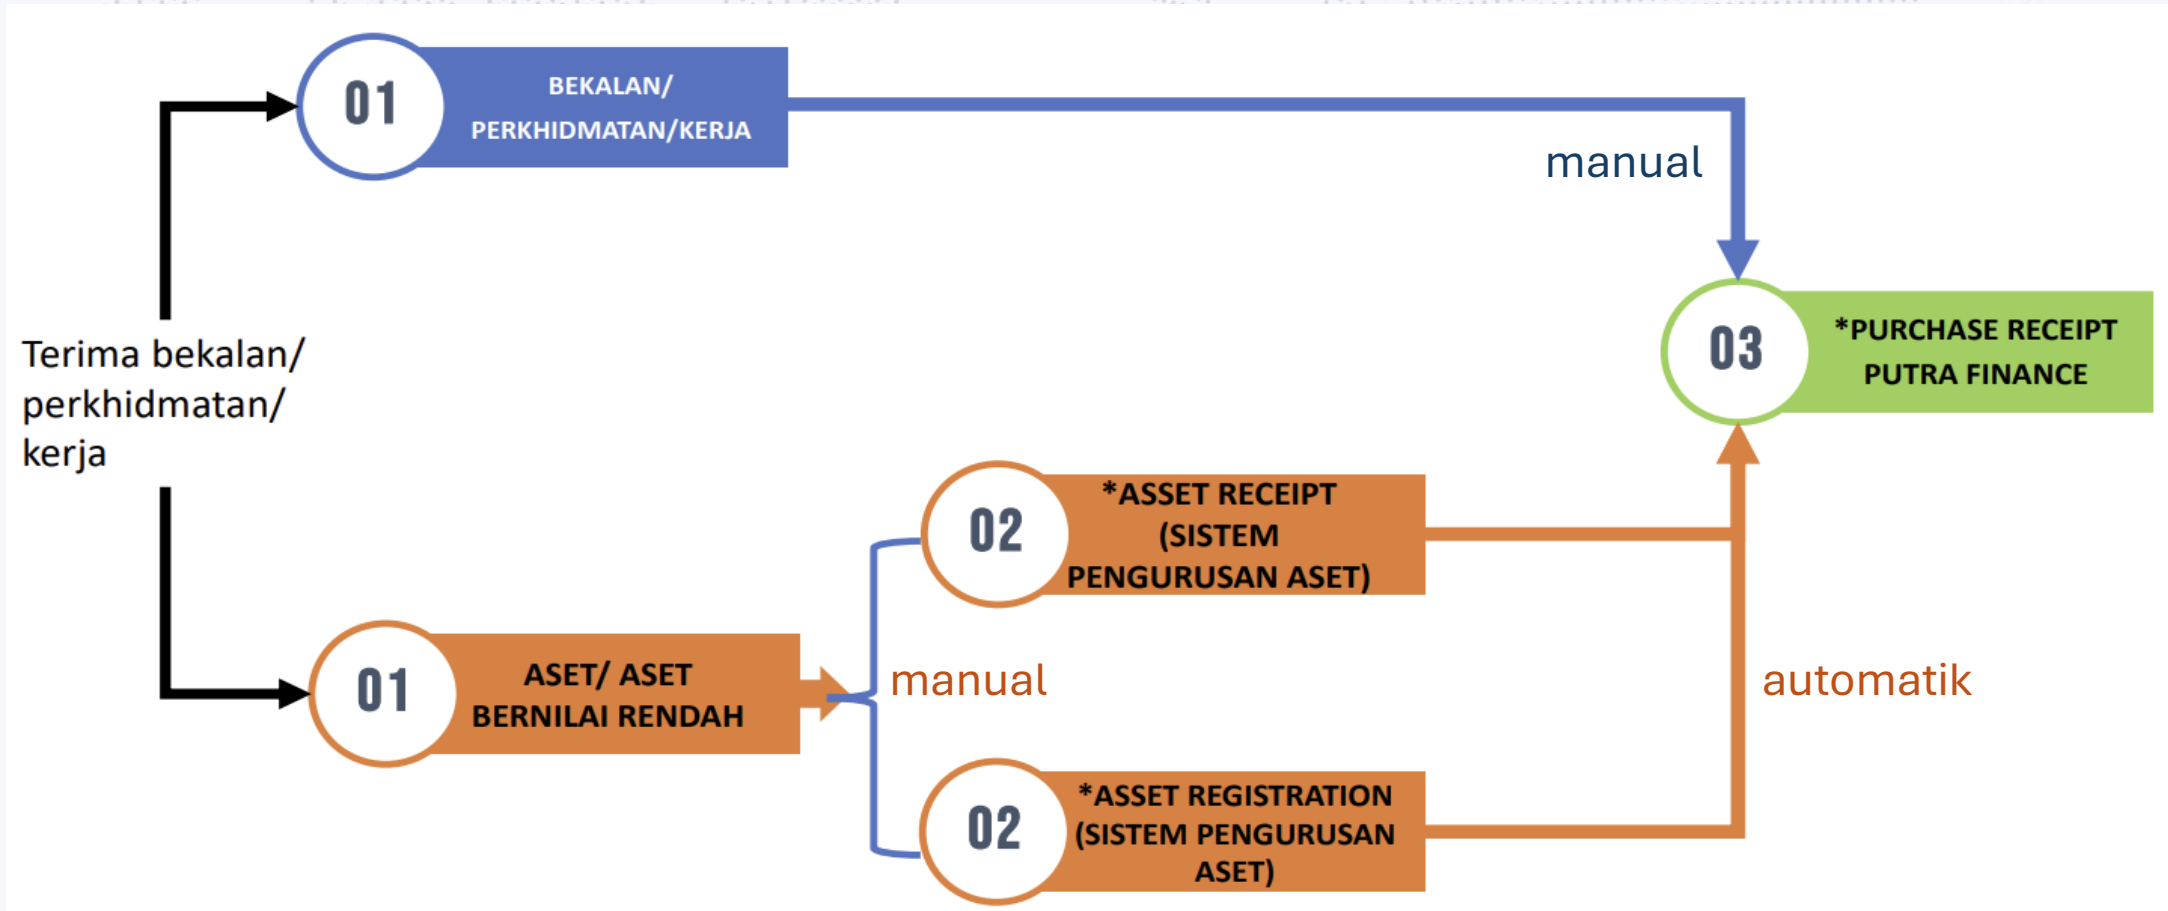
01
BEKALAN/ PERKHIDMATAN/KERJA

manual

03
*PURCHASE RECEIPT PUTRA FINANCE

Terima bekalan/ perkhidmatan/ kerja

02
*ASSET RECEIPT (SISTEM PENGURUSAN ASET)

01
ASET/ ASET BERNILAI RENDAH

manual

automatik

02
*ASSET REGISTRATION (SISTEM PENGURUSAN ASET)